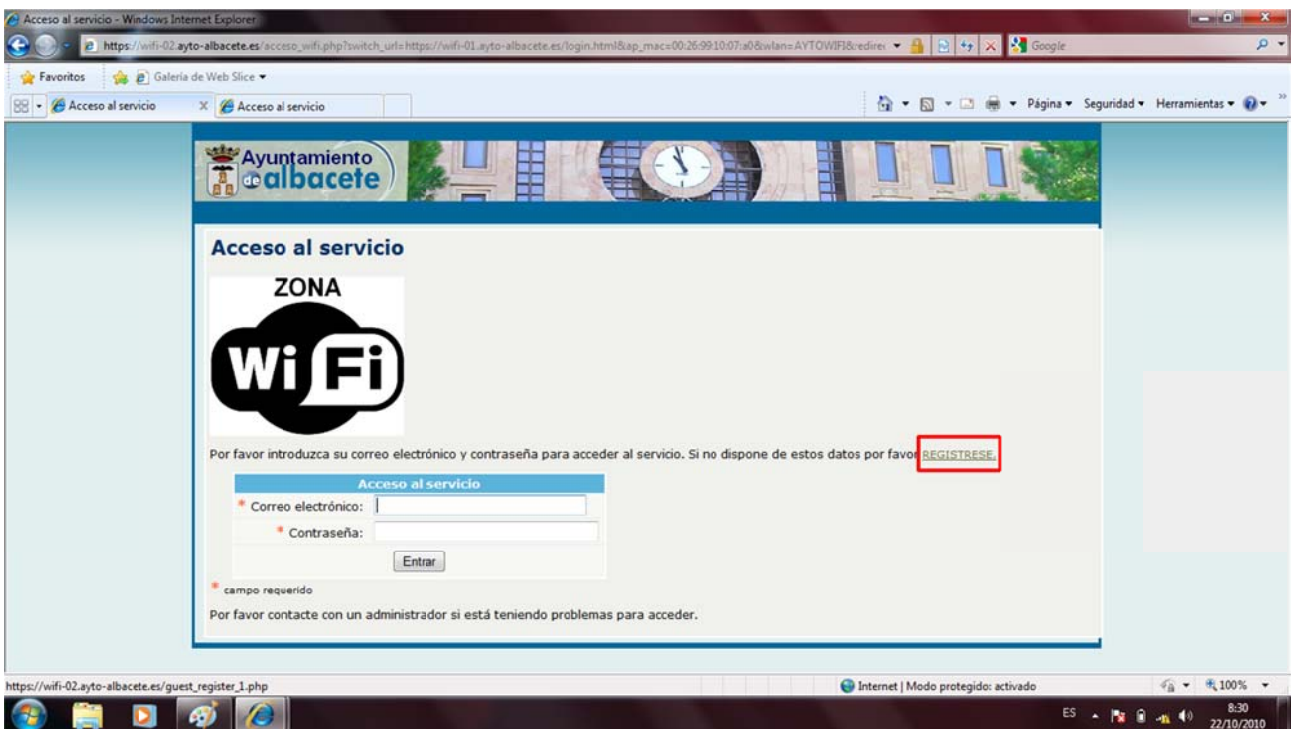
Acceso al servicio - Windows Internet Explorer

https://wifi-02.ayto-albacete.es/acceso_wifi.php?switch_url=https://wifi-01.ayto-albacete.es/login.html&ap_mac=00:26:99:10:07:a0&wlan=AYTOWIFI&redire

Google

Favoritos

Galería de Web Slice

Acceso al servicio

Acceso al servicio

Página ▾ Seguridad ▾ Herramientas ▾

Ayuntamiento de albacete

Acceso al servicio

ZONA

Wi Fi

Por favor introduzca su correo electrónico y contraseña para acceder al servicio. Si no dispone de estos datos por favor REGISTRESE.

| Acceso al servicio | |
|---|---|
| * Correo electrónico: | |
| * Contraseña: | |
| Entrar | |

* campo requerido

Por favor contacte con un administrador si está teniendo problemas para acceder.

https://wifi-02.ayto-albacete.es/guest_register_1.php

Internet | Modo protegido: activado

100%

ES

8:30
22/10/2010